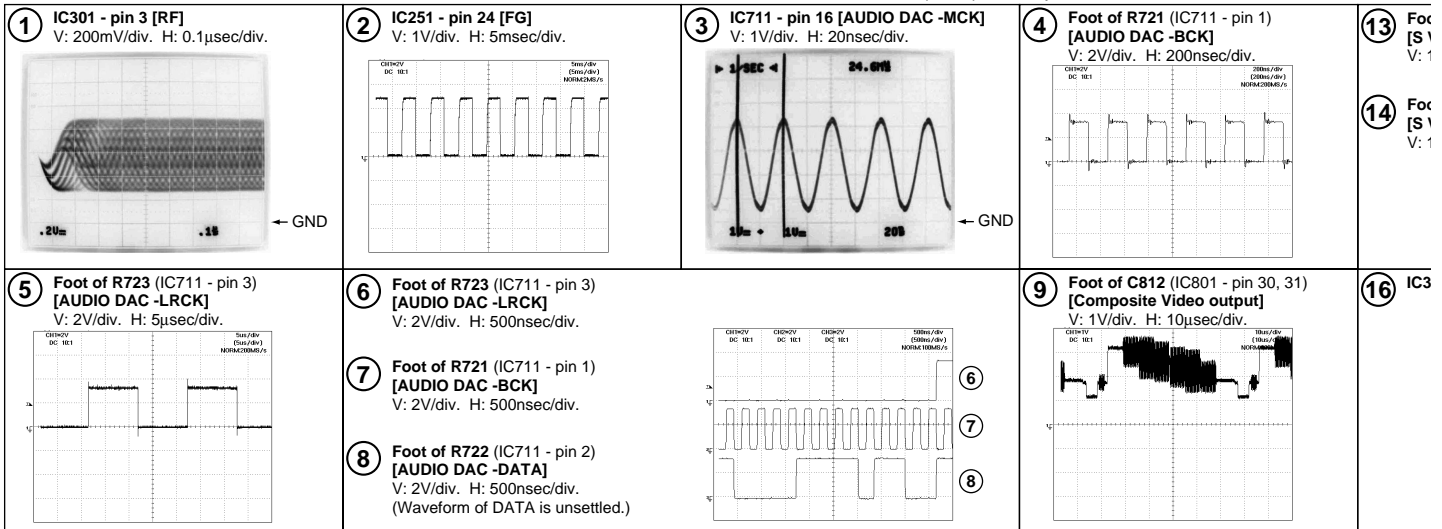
1 IC301 - pin 3 [RF]
V: 200mV/div. H: 0.1μsec/div.

.2V= .1S

← GND

2 IC251 - pin 24 [FG]
V: 1V/div. H: 5msec/div.

CH1=2V
DC 10:1

5ms/div
(5ms/div)
NORM:2MS/s

3 IC711 - pin 16 [AUDIO DAC -MCK]
V: 1V/div. H: 20nsec/div.

▶ 1/SEC ◀ 24.6MHz

1V= ◆ 1V= 20S

← GND

4 Foot of R721 (IC711 - pin 1)
[AUDIO DAC -BCK]
V: 2V/div. H: 200nsec/div.

CH1=2V
DC 10:1

200ns/div
(200ns/div)
NORM:200MS/s

13 Foo
[S V
V: 1

14 Foo
[S V
V: 1

5 Foot of R723 (IC711 - pin 3)
[AUDIO DAC -LRCK]
V: 2V/div. H: 5μsec/div.

CH1=2V
DC 10:1

5us/div
(5us/div)
NORM:200MS/s

6 Foot of R723 (IC711 - pin 3)
[AUDIO DAC -LRCK]
V: 2V/div. H: 500nsec/div.

7 Foot of R721 (IC711 - pin 1)
[AUDIO DAC -BCK]
V: 2V/div. H: 500nsec/div.

8 Foot of R722 (IC711 - pin 2)
[AUDIO DAC -DATA]
V: 2V/div. H: 500nsec/div.
(Waveform of DATA is unsettled.)

CH1=2V
DC 10:1

CH2=2V
DC 10:1

CH3=2V
DC 10:1

500ns/div
(500ns/div)
NORM:100MS/s

6

7

8

9 Foot of C812 (IC801 - pin 30, 31)
[Composite Video output]
V: 1V/div. H: 10μsec/div.

CH1=1V
DC 10:1

10us/div
(10us/div)
NORM

16 IC3